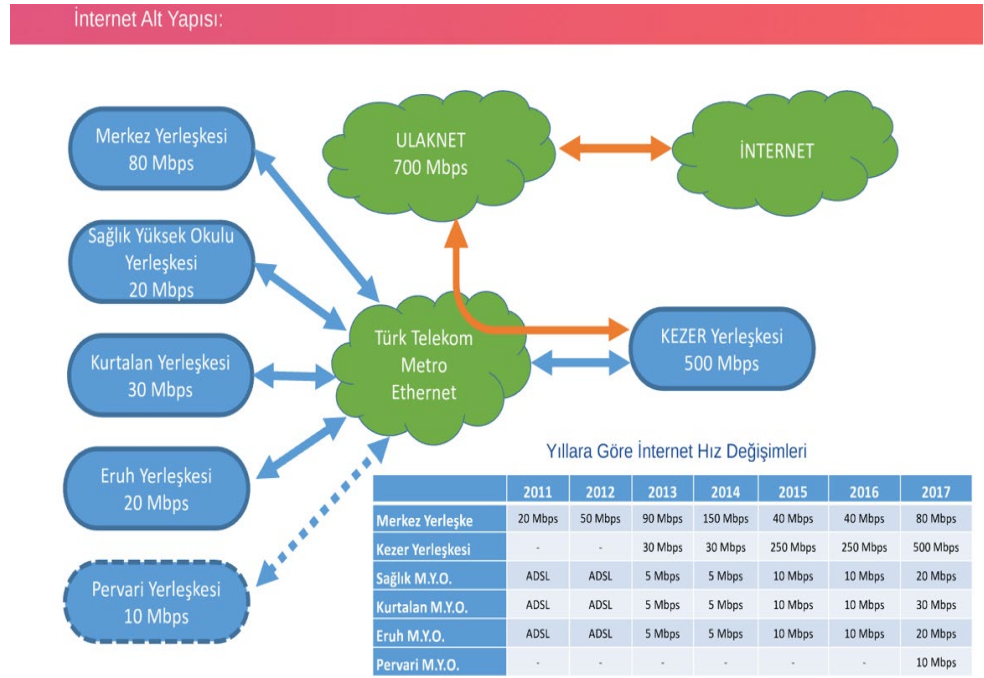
İnternet Alt Yapısı:

Merkez Yerleşkesi
80 Mbps

Sağlık Yüksek Okulu Yerleşkesi
20 Mbps

Kurtalan Yerleşkesi
30 Mbps

Eruh Yerleşkesi
20 Mbps

Pervari Yerleşkesi
10 Mbps

ULAKNET
700 Mbps

İNTERNET

Türk Telekom Metro Ethernet

KEZER Yerleşkesi
500 Mbps

Yıllara Göre İnternet Hız Değişimleri

| | 2011 | 2012 | 2013 | 2014 | 2015 | 2016 | 2017 |
|---|---|---|---|---|---|---|---|
| Merkez Yerleşke | 20 Mbps | 50 Mbps | 90 Mbps | 150 Mbps | 40 Mbps | 40 Mbps | 80 Mbps |
| Kezer Yerleşkesi | - | - | 30 Mbps | 30 Mbps | 250 Mbps | 250 Mbps | 500 Mbps |
| Sağlık M.Y.O. | ADSL | ADSL | 5 Mbps | 5 Mbps | 10 Mbps | 10 Mbps | 20 Mbps |
| Kurtalan M.Y.O. | ADSL | ADSL | 5 Mbps | 5 Mbps | 10 Mbps | 10 Mbps | 30 Mbps |
| Eruh M.Y.O. | ADSL | ADSL | 5 Mbps | 5 Mbps | 10 Mbps | 10 Mbps | 20 Mbps |
| Pervari M.Y.O. | - | - | - | - | - | - | 10 Mbps |